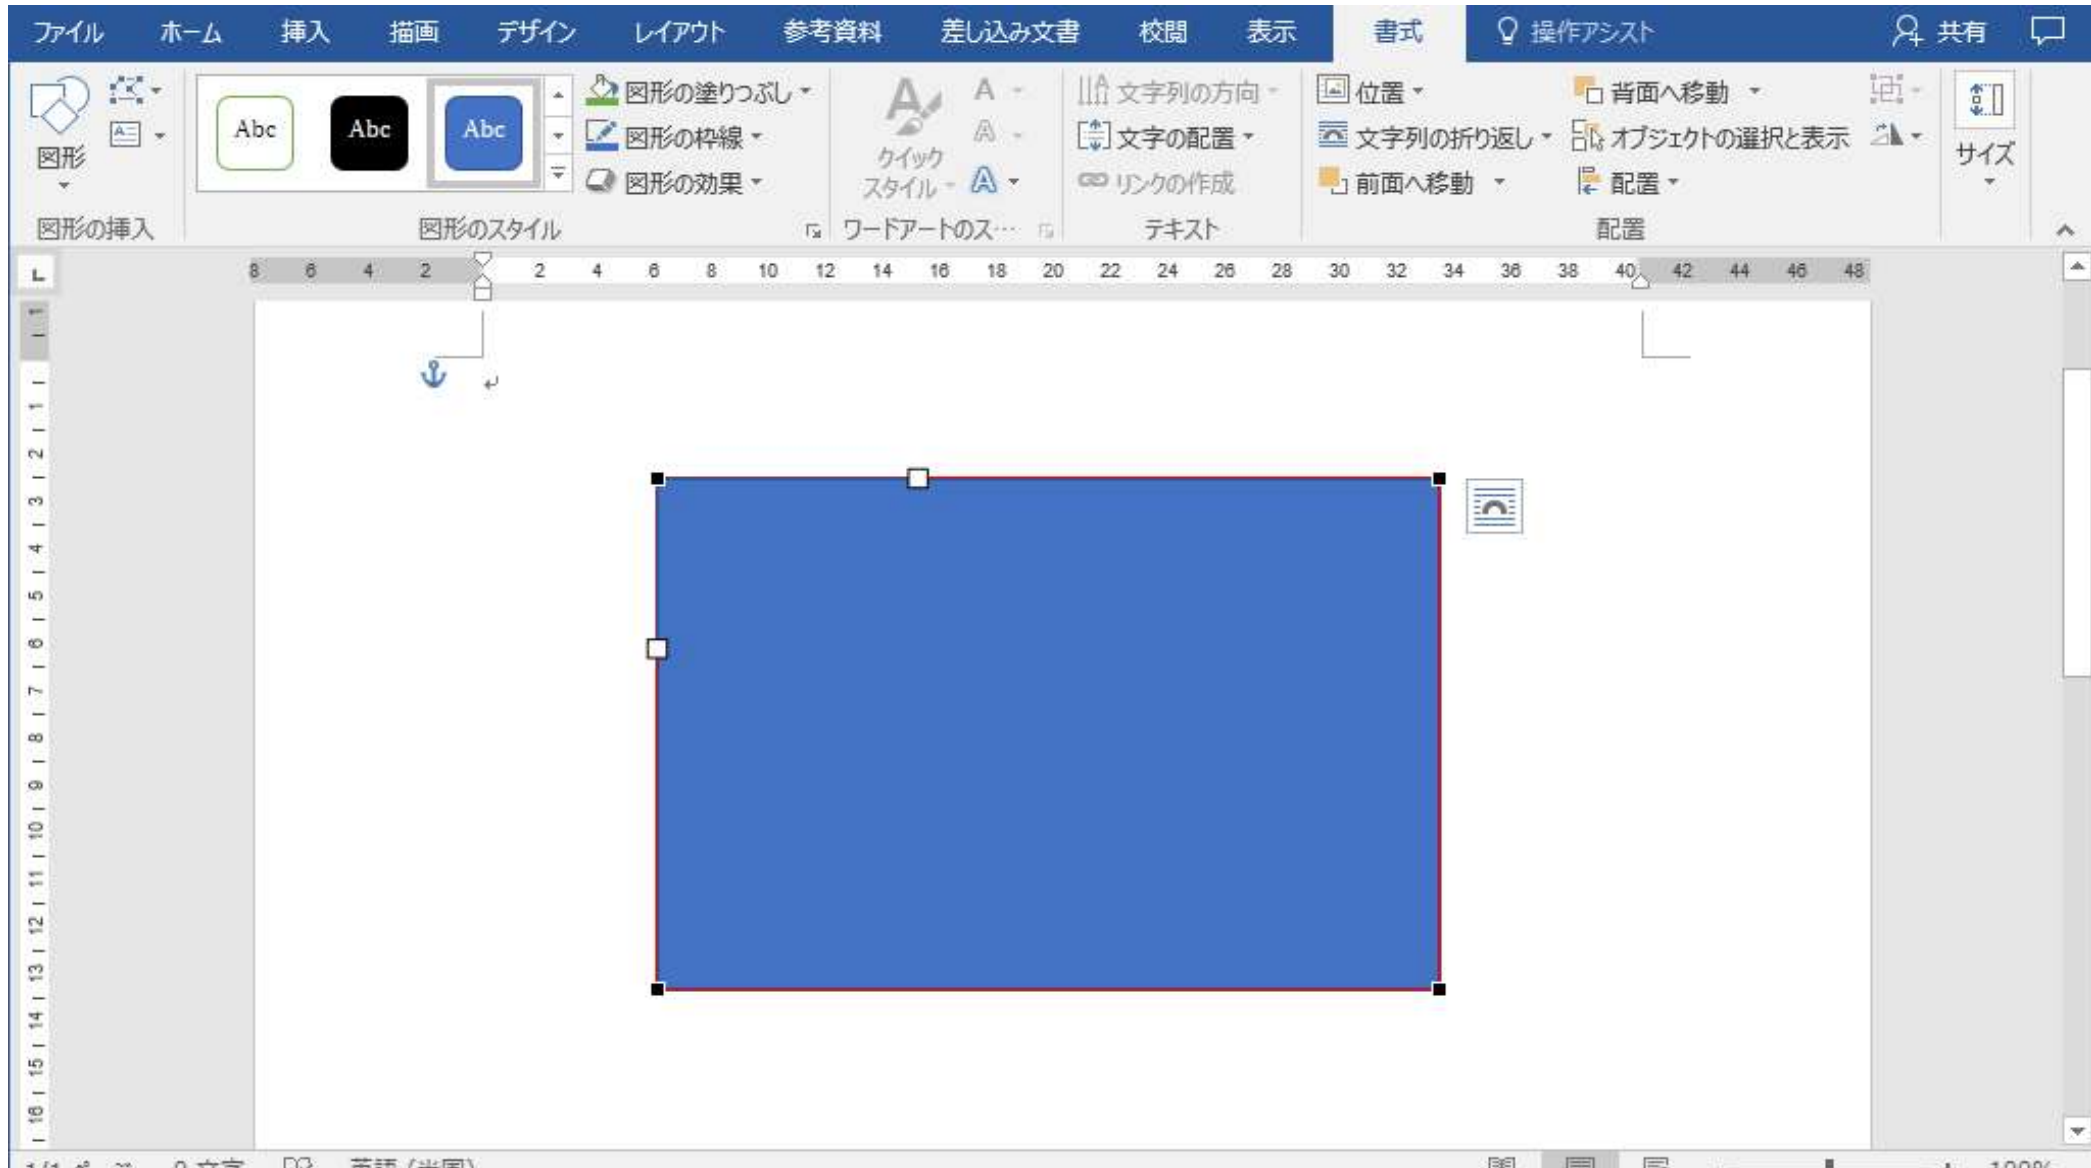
ファイル ホーム 挿入 描画 デザイン レイアウト 参考資料 差し込み文書 校閲 表示 書式 操作アシスト 共有

図形
Abc Abc Abc
図形の塗りつぶし
図形の枠線
図形の効果
クイック スタイル
文字列の方向
文字の配置
リンクの作成
位置
文字列の折り返し
前面へ移動
背面へ移動
オブジェクトの選択と表示
配置
サイズ

図形の挿入 図形のスタイル ワードアートのス… テキスト 配置

8 6 4 2 2 4 6 8 10 12 14 16 18 20 22 24 26 28 30 32 34 36 38 40 42 44 46 48

1 1 2 3 4 5 6 7 8 9 10 11 12 13 14 15 16

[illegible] 0 文字 英語 (米国) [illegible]